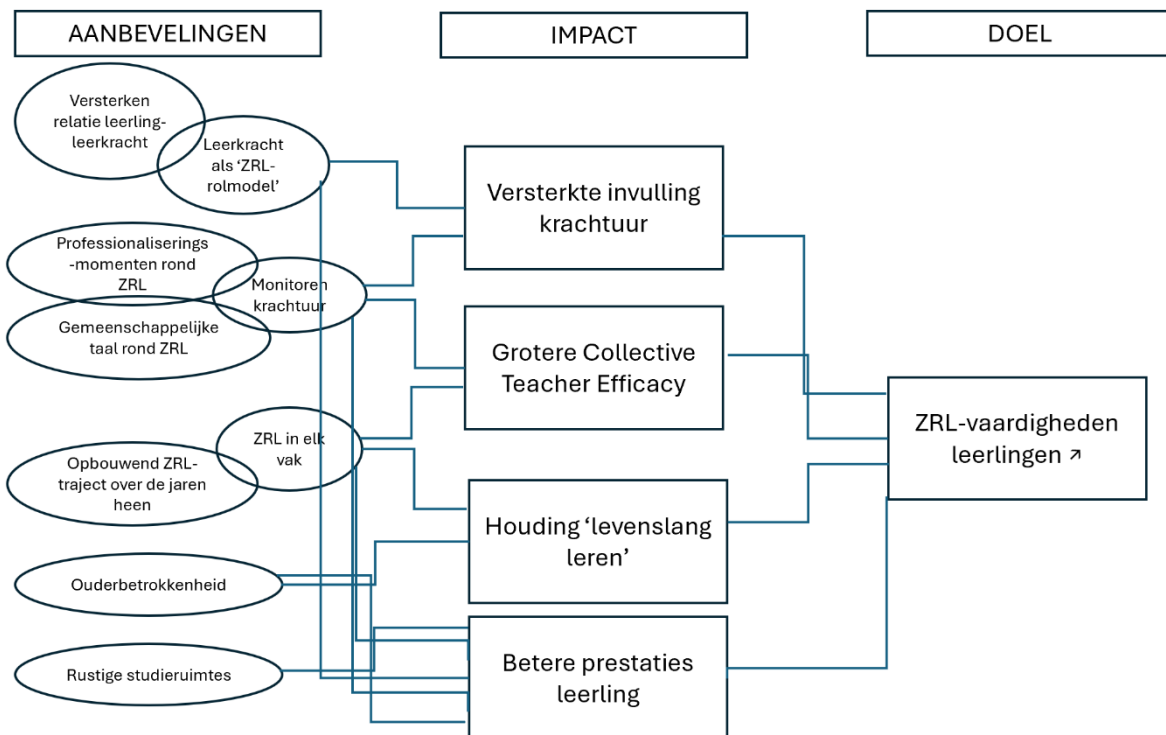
AANBEVELINGEN

IMPACT

DOEL

Versterken relatie leerling-leerkracht

Leerkracht als 'ZRL-rolmodel'

Professionaliserings-momenten rond ZRL

Monitoren krachtuur

Gemeenschappelijke taal rond ZRL

ZRL in elk vak

Opbouwend ZRL-traject over de jaren heen

Ouderbetrokkenheid

Rustige studieruimtes

Versterkte invulling krachtuur

Grotere Collective Teacher Efficacy

Houding 'levenslang leren'

Betere prestaties leerling

ZRL-vaardigheden leerlingen ↗